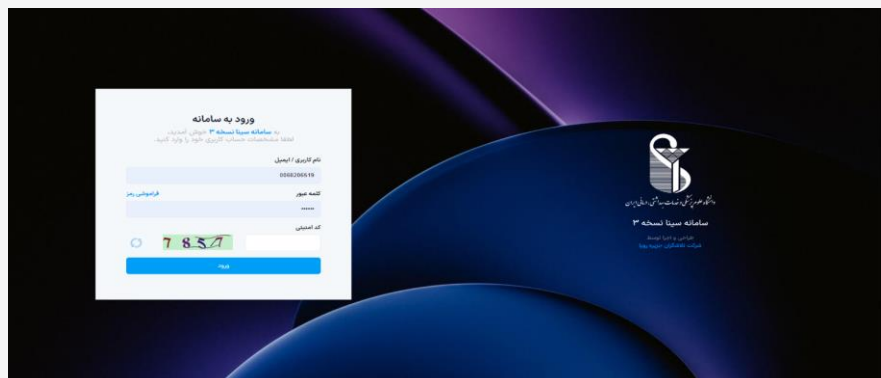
ورود به سامانه

به سامانه سینا نسخه ۳ خوش آمدید.
لطفا مشخصات حساب کاربری خود را وارد کنید.

نام کاربری / ایمیل

0066206519

کلمه عبور

فراموشی رمز

••••••

کد امنیتی

7 8 5 7

ورود

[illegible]

سامانه سینا نسخه ۳

طراحی و اجرا توسط
شرکت دانشگران حامیه رویا